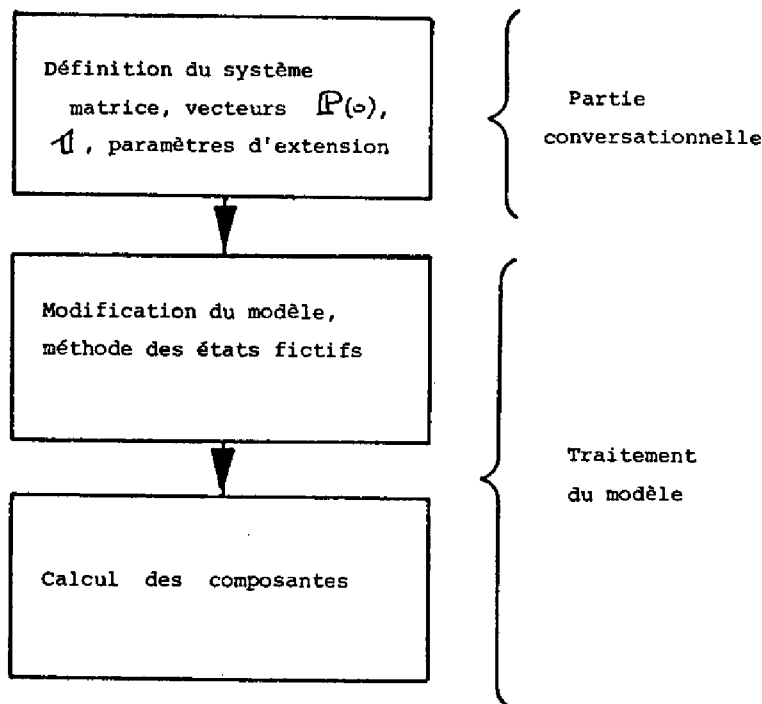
Définition du système matrice, vecteurs $\mathbb{P}(0)$, $\mathbb{1}$, paramètres d'extension

Partie conversationnelle

Modification du modèle, méthode des états fictifs

Calcul des composantes

Traitement du modèle